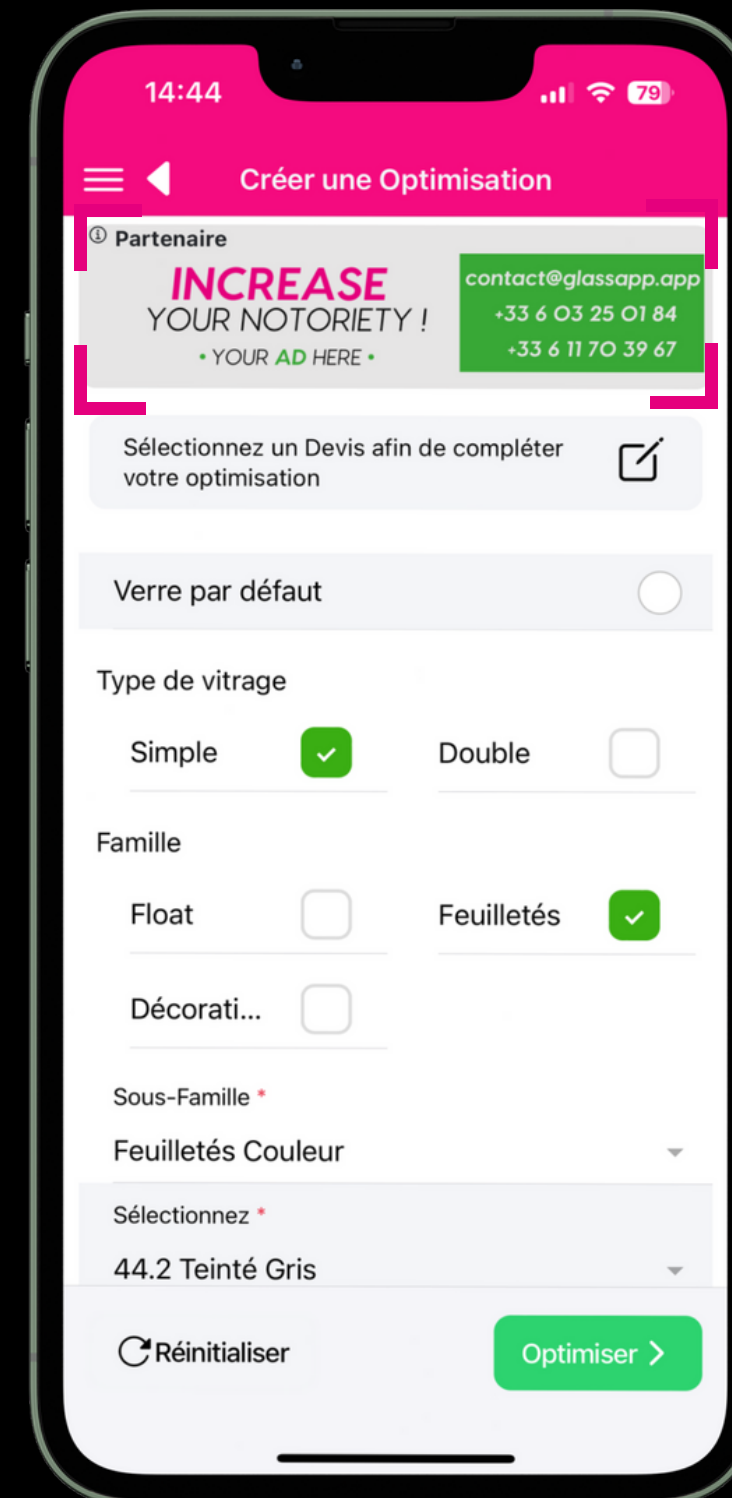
14:44

79

Créer une Optimisation

ⓘ Partenaire

INCREASE
YOUR NOTORIETY !
• YOUR AD HERE •

contact@glassapp.app
+33 6 03 25 01 84
+33 6 11 70 39 67

Sélectionnez un Devis afin de compléter votre optimisation

Verre par défaut

Type de vitrage

Simple

Double

Famille

Float

Feuilletés

Décorati...

Sous-Famille *

Feuilletés Couleur

Sélectionnez *

44.2 Teinté Gris

Réinitialiser

Optimiser >